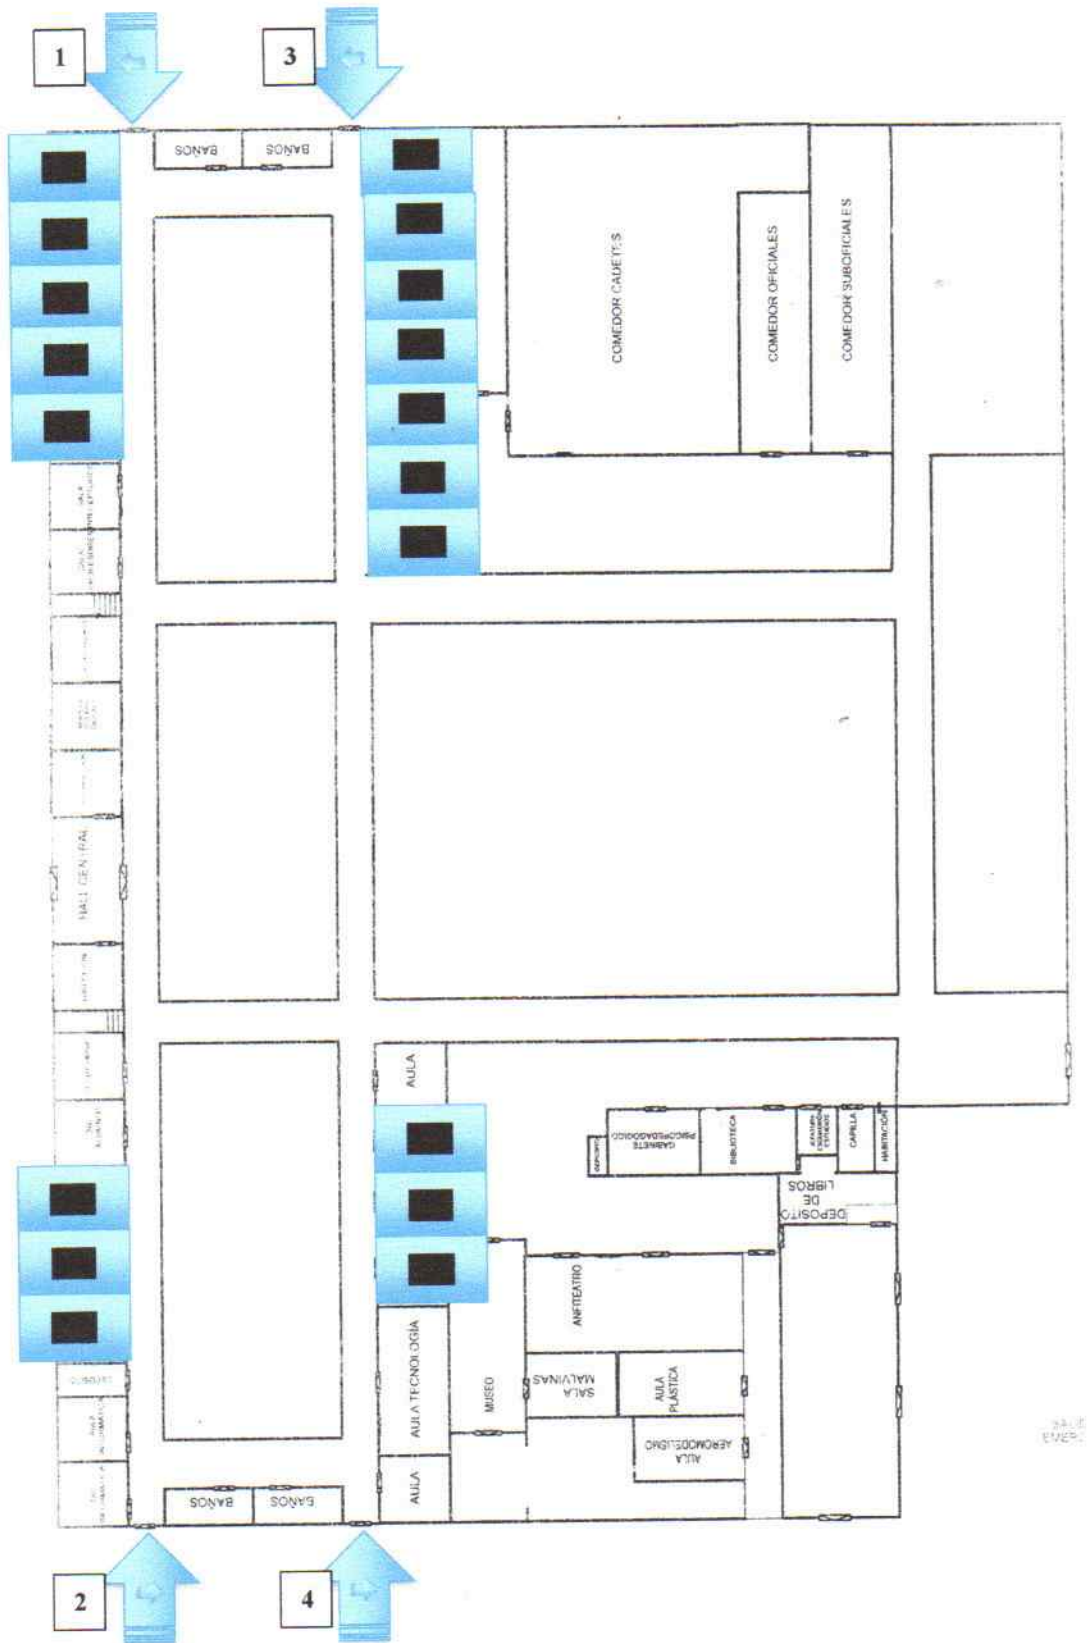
1

3

BAÑOS BAÑOS

COMEDOR CADETES

COMEDOR OFICIALES

COMEDOR SUBOFICIALES

SALA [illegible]

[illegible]

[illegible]

HALL CENTRAL

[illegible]

AULA

GABINETE PSICOPEDAGOGICO

BIBLIOTECA

CAPILLA

HABITACION

DEPOSITO DE LIBROS

ANFITEATRO

AULA TECNOLOGIA

MUSEO

SALA MALVINAS

AULA PLASTICA

AULA AEROMODELISMO

AULA

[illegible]

BAÑOS BAÑOS

SALIDA EMERG.

2

4